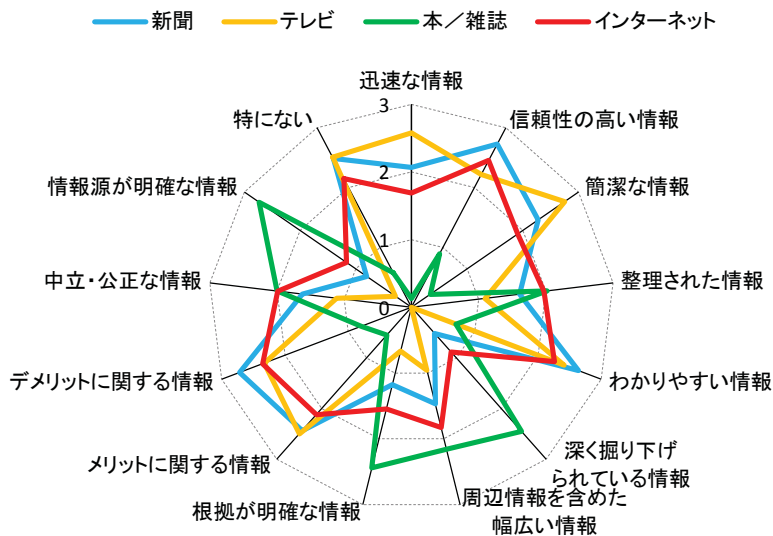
新聞
テレビ
本／雑誌
インターネット

迅速な情報
3
2
1
0
信頼性の高い情報
簡潔な情報
整理された情報
わかりやすい情報
深く掘り下げられている情報
周辺情報を含めた幅広い情報
根拠が明確な情報
メリットに関する情報
デメリットに関する情報
中立・公正な情報
情報源が明確な情報
特にない